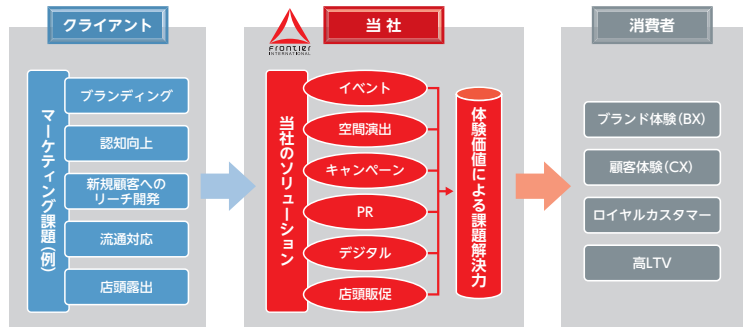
クライアント

マーケティング課題(例)

ブランディング

認知向上

新規顧客へのリーチ開発

流通対応

店頭露出

Frontier INTERNATIONAL

当社

当社のソリューション

イベント

空間演出

キャンペーン

PR

デジタル

店頭販促

体験価値による課題解決力

消費者

ブランド体験(BX)

顧客体験(CX)

ロイヤルカスタマー

高LTV